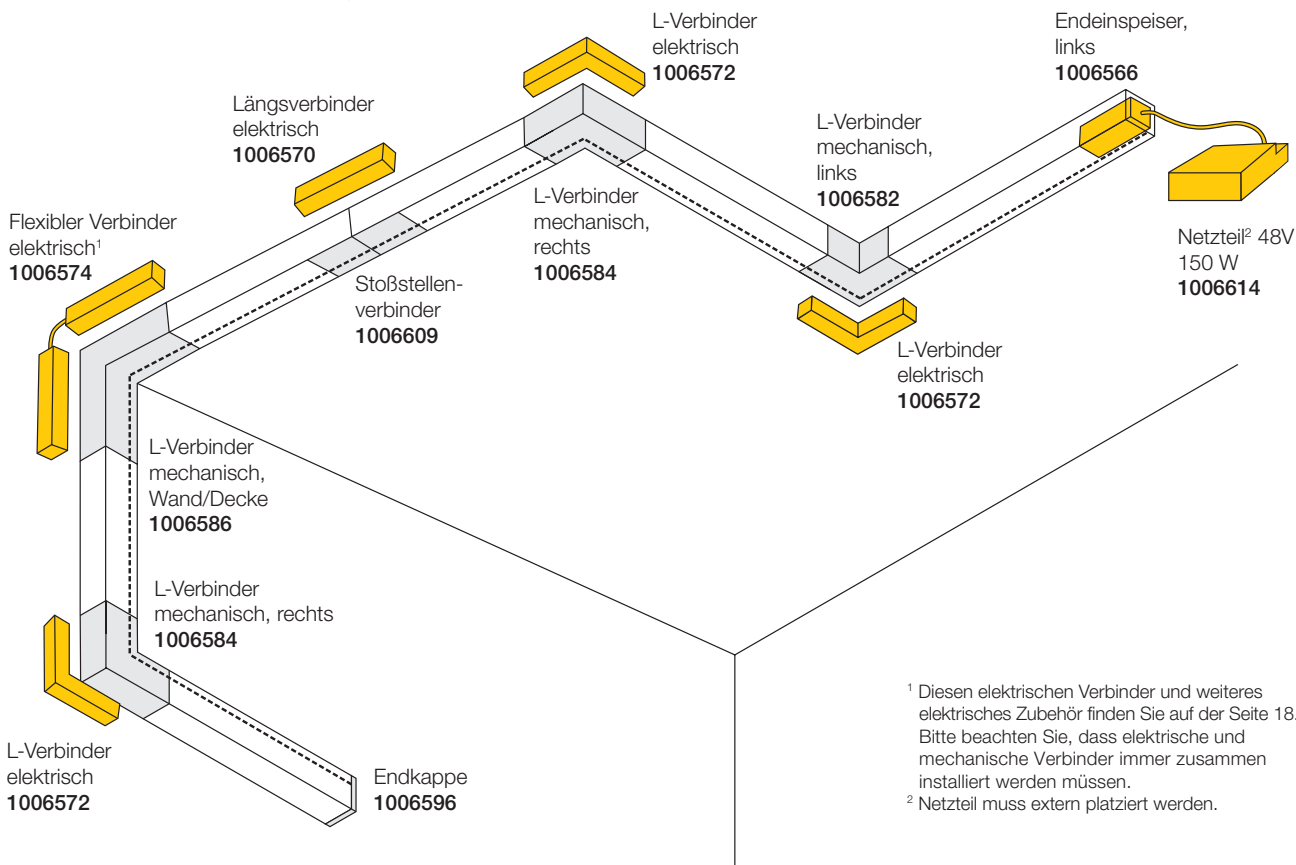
L-Verbinder elektrisch
**1006572**

Endeinspeiser, links
**1006566**

Längsverbinder elektrisch
**1006570**

L-Verbinder mechanisch, links
**1006582**

Flexibler Verbinder elektrisch$^1$
**1006574**

L-Verbinder mechanisch, rechts
**1006584**

Netzteil$^2$ 48V 150 W
**1006614**

Stoßstellenverbinder
**1006609**

L-Verbinder elektrisch
**1006572**

L-Verbinder mechanisch, Wand/Decke
**1006586**

L-Verbinder mechanisch, rechts
**1006584**

L-Verbinder elektrisch
**1006572**

Endkappe
**1006596**

$^1$ Diesen elektrischen Verbinder und weiteres elektrisches Zubehör finden Sie auf der Seite 18. Bitte beachten Sie, dass elektrische und mechanische Verbinder immer zusammen installiert werden müssen.
$^2$ Netzteil muss extern platziert werden.